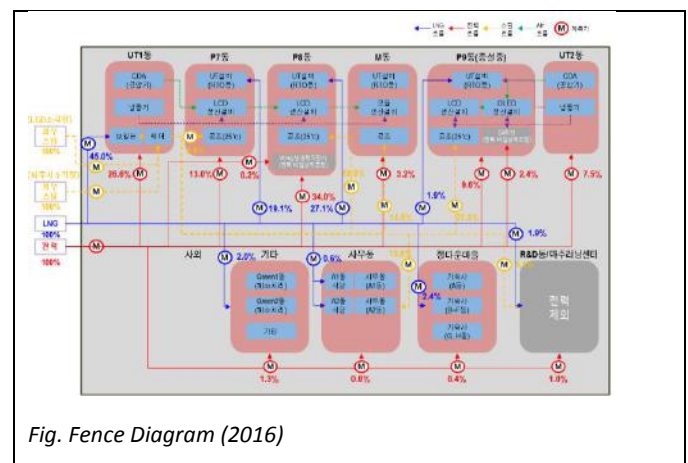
LNG 전력 스팀 시수 M 계측기

UT1동 P7동 P8동 M동 P9동(증설중) UT2동

CDA

냉동기

보일러

UF설비 (RO동)

LCD 생산설비

공조(25℃)

UF설비 (RO동)

LCD 생산설비

공조(25℃)

UF설비 (RO동)

생산설비

공조

UF설비 (RO동)

LCD 생산설비

OLED 생산설비

공조(25℃)

CDA

냉동기

45.0%

26.8%

13.0%

0.2%

19.1%

34.0%

27.1%

3.2%

1.9%

9.6%

2.4%

7.5%

LNG 100%

전력 100%

사외 기타

2.0%

Green1동

Green2동

기타

0.6%

사무동

A1동 식당

A2동 식당

사무동 (A1동)

사무동 (A2동)

창다우대동

기숙사 (A동)

기숙사 (B~F동)

기숙사 (G, H동)

2.4%

1.9%

R&D동/때우리넝센터

전력 제외

1.3%

0.8%

0.4%

1.0%

Fig. Fence Diagram (2016)